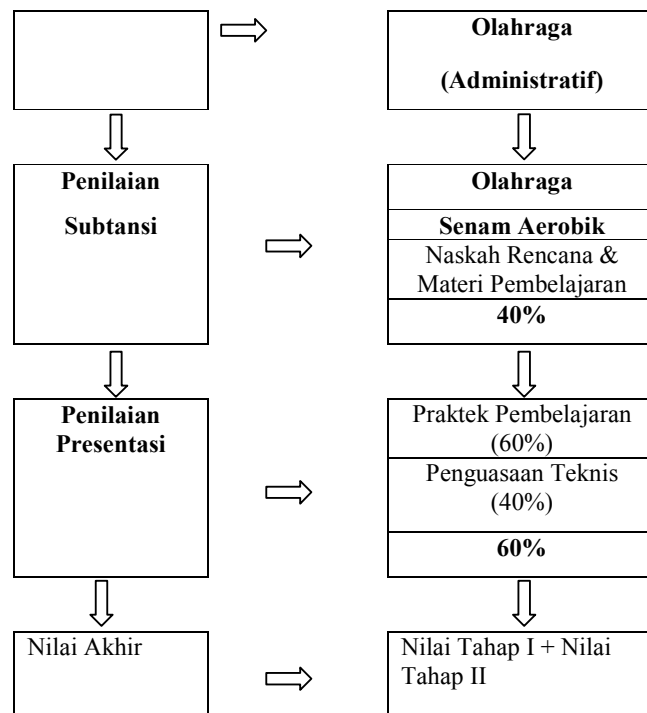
Olahraga

(Administratif)

Penilaian

Subtansi

Olahraga

Senam Aerobik

Naskah Rencana & Materi Pembelajaran

40%

Penilaian Presentasi

Praktek Pembelajaran (60%)

Penguasaan Teknis (40%)

60%

Nilai Akhir

Nilai Tahap I + Nilai Tahap II